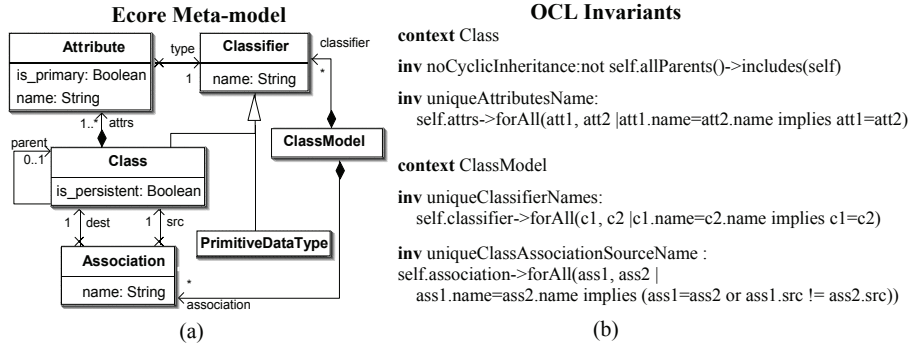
Ecore Meta-model

Attribute
is_primary: Boolean
name: String

type
1

Classifier
name: String

classifier
*

1..*
attrs

parent
0..1

Class
is_persistent: Boolean

ClassModel

1 dest
1 src

PrimitiveDataType

Association
name: String

*
association

(a)

OCL Invariants

context Class

inv noCyclicInheritance:not self.allParents()->includes(self)

inv uniqueAttributesName:
self.attrs->forAll(att1, att2 |att1.name=att2.name implies att1=att2)

context ClassModel

inv uniqueClassifierNames:
self.classifier->forAll(c1, c2 |c1.name=c2.name implies c1=c2)

inv uniqueClassAssociationSourceName :
self.association->forAll(ass1, ass2 |
ass1.name=ass2.name implies (ass1=ass2 or ass1.src != ass2.src))

(b)